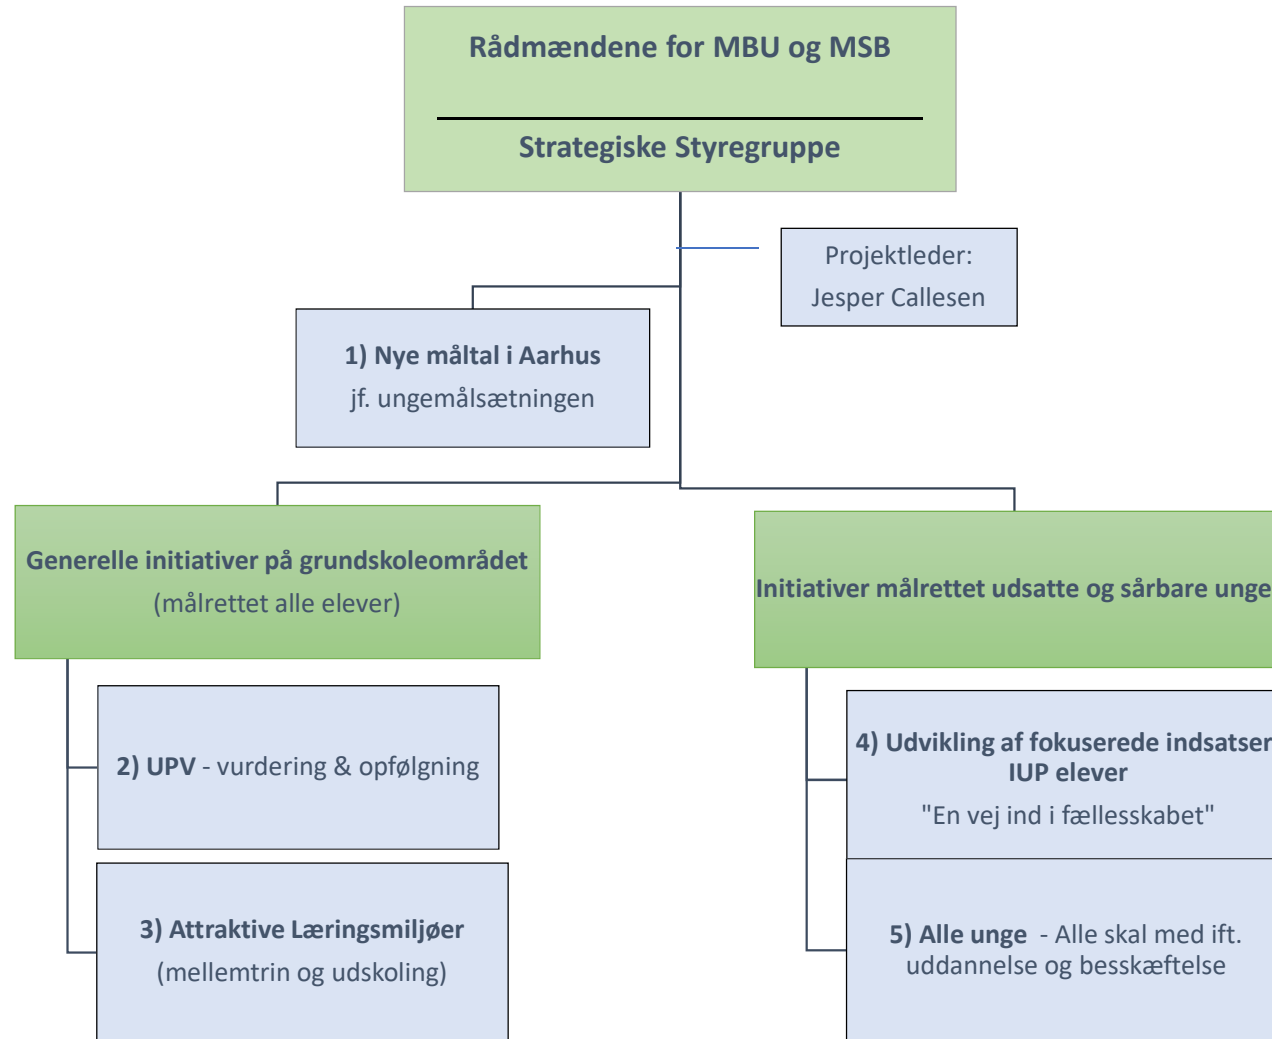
Rådmændene for MBU og MSB

Strategiske Styregruppe

Projektleder:
Jesper Callesen

1) Nye måltal i Aarhus
jf. ungemålsætningen

Generelle initiativer på grundskoleområdet
(målrettet alle elever)

Initiativer målrettet udsatte og sårbare unge

2) UPV - vurdering & opfølgning

3) Attraktive Læringsmiljøer
(mellemtrin og udskoling)

4) Udvikling af fokuserede indsatser
IUP elever
"En vej ind i fællesskabet"

5) Alle unge - Alle skal med ift. uddannelse og besskæftelse